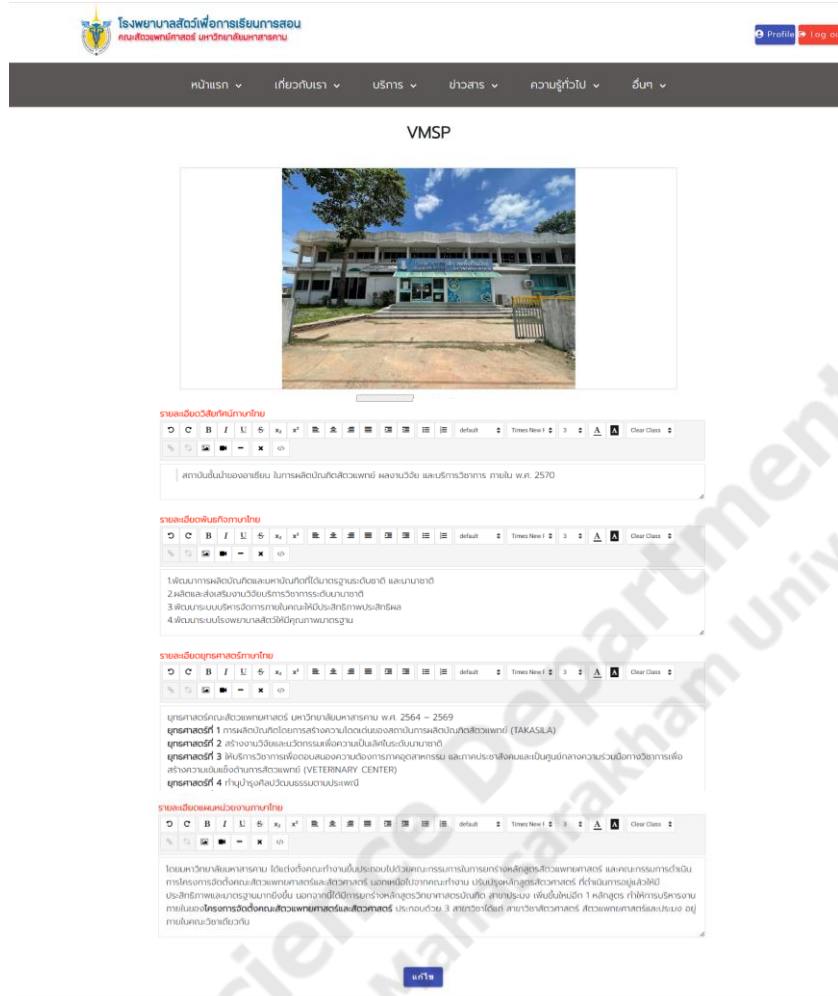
โรงพยาบาลสัตว์เพื่อการเรียนการสอน
คณะสัตวแพทยศาสตร์ มหาวิทยาลัยมหาสารคาม

Profile Log ou

หน้าแรก ⌄ เกี่ยวกับเรา ⌄ บริการ ⌄ ข่าวสาร ⌄ ความรู้ทั่วไป ⌄ อื่นๆ ⌄

VMSP

รายละเอียดวิสัยทัศน์ภาษาไทย

default Times New I 3 Clear Class

สถาบันชั้นนำของอาเซียน ในการผลิตบัณฑิตสัตวแพทย์ ผลงานวิจัย และบริการวิชาการ ภายใน พ.ศ. 2570

รายละเอียดพันธกิจภาษาไทย

default Times New I 3 Clear Class

1.พัฒนาการผลิตบัณฑิตและมหาบัณฑิตที่ได้มาตรฐานระดับชาติ และนานาชาติ
2.ผลิตและส่งเสริมงานวิจัยบริการวิชาการระดับนานาชาติ
3.พัฒนาระบบบริหารจัดการภายในคณะให้มีประสิทธิภาพประสิทธิผล
4.พัฒนาระบบโรงพยาบาลสัตว์ให้มีคุณภาพมาตรฐาน

รายละเอียดยุทธศาสตร์ภาษาไทย

default Times New I 3 Clear Class

ยุทธศาสตร์คณะสัตวแพทยศาสตร์ มหาวิทยาลัยมหาสารคาม พ.ศ. 2564 – 2569
ยุทธศาสตร์ที่ 1 การผลิตบัณฑิตโดยการสร้างความโดดเด่นของสถาบันการผลิตบัณฑิตสัตวแพทย์ (TAKASILA)
ยุทธศาสตร์ที่ 2 สร้างงานวิจัยและนวัตกรรมเพื่อความเป็นเลิศในระดับนานาชาติ
ยุทธศาสตร์ที่ 3 ให้บริการวิชาการเพื่อตอบสนองความต้องการภาคอุตสาหกรรม และภาคประชาสังคมและเป็นศูนย์กลางความร่วมมือทางวิชาการเพื่อสร้างความเข้มแข็งด้านการสัตวแพทย์ (VETERINARY CENTER)
ยุทธศาสตร์ที่ 4 ทำนุบำรุงศิลปวัฒนธรรมตามประเพณี

รายละเอียดแผนหน่วยงานภาษาไทย

default Times New I 3 Clear Class

โดยมหาวิทยาลัยมหาสารคาม ได้แต่งตั้งคณะทำงานขึ้นประกอบไปด้วยคณะกรรมการในการยกร่างหลักสูตรสัตวแพทยศาสตร์ และคณะกรรมการดำเนินการโครงการจัดตั้งคณะสัตวแพทยศาสตร์และสัตวศาสตร์ นอกเหนือไปจากคณะทำงาน ปรับปรุงหลักสูตรสัตวศาสตร์ ที่ดำเนินการอยู่แล้วให้มีประสิทธิภาพและมาตรฐานมากยิ่งขึ้น นอกจากนี้ได้มีการยกร่างหลักสูตรวิทยาศาสตรบัณฑิต สาขาประมง เพิ่มขึ้นใหม่อีก 1 หลักสูตร ทำให้การบริหารงานภายในของโครงการจัดตั้งคณะสัตวแพทยศาสตร์และสัตวศาสตร์ ประกอบด้วย 3 สาขาวิชาได้แก่ สาขาวิชาสัตวศาสตร์ สัตวแพทยศาสตร์และประมง อยู่ภายในคณะวิชาเดียวกัน

แก้ไข